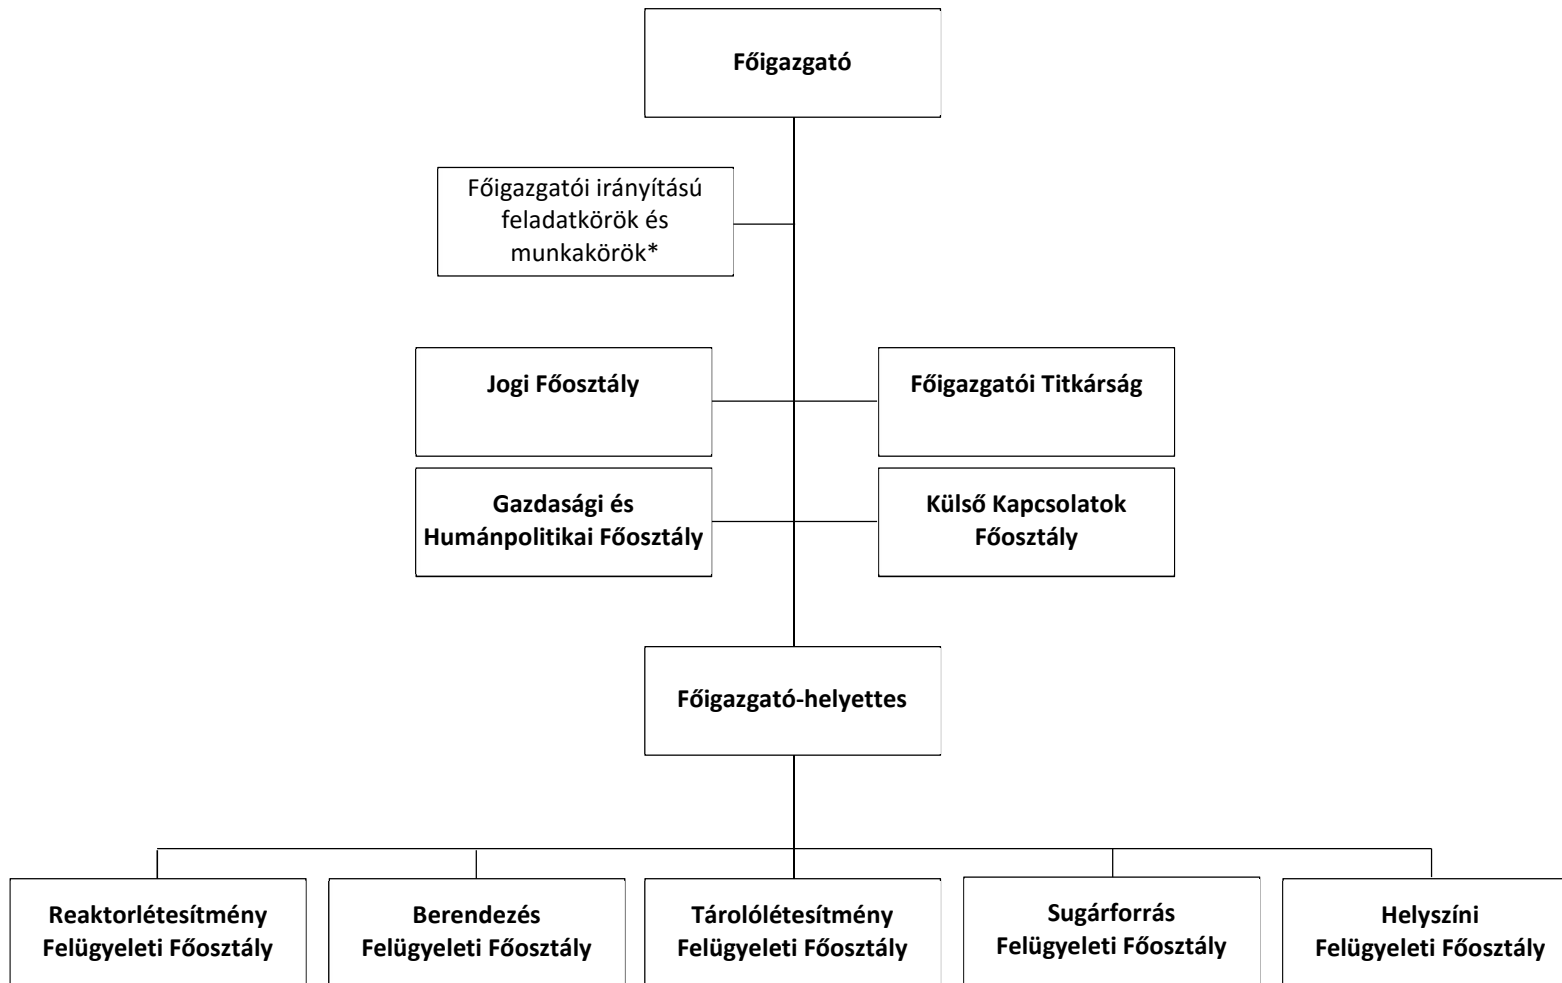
Főigazgató

Főigazgatói irányítású feladatkörök és munkakörök*

Jogi Főosztály

Főigazgatói Titkárság

Gazdasági és Humánpolitikai Főosztály

Külső Kapcsolatok Főosztály

Főigazgató-helyettes

Reaktorlétesítmény Felügyeleti Főosztály

Berendezés Felügyeleti Főosztály

Tárolólétesítmény Felügyeleti Főosztály

Sugárforrás Felügyeleti Főosztály

Helyszíni Felügyeleti Főosztály